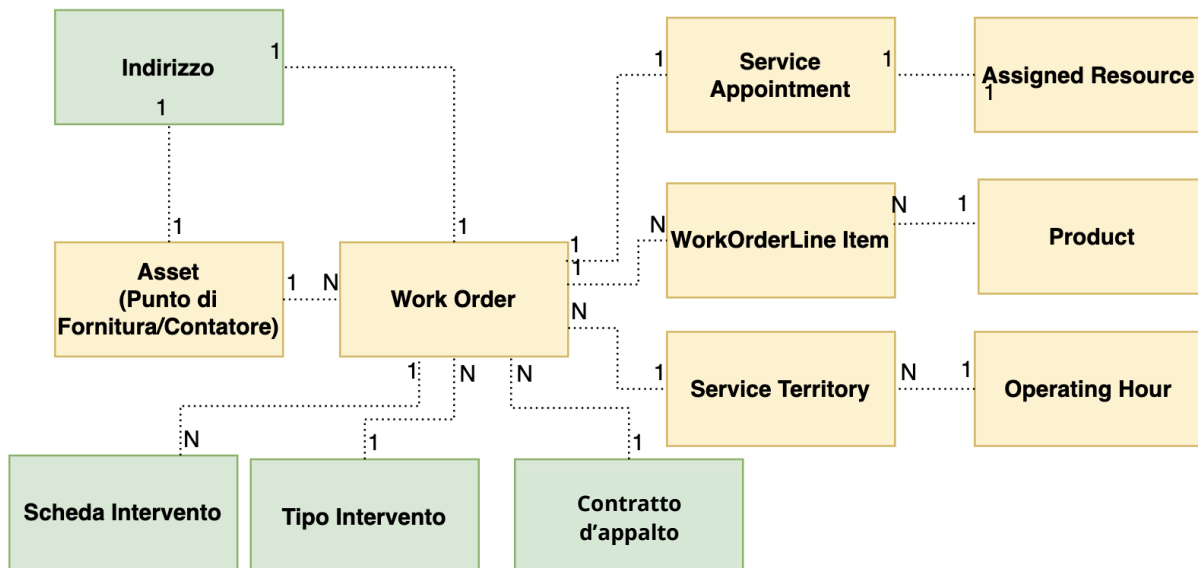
Indirizzo
1
1

Service Appointment
1
1

Assigned Resource
1

1
Asset
(Punto di Fornitura/Contatore)
1
N

1
Work Order
1
1
N
1
N
N

N
WorkOrderLine Item
N
1
Product

1
Service Territory
N
1
Operating Hour

N
Scheda Intervento

1
Tipo Intervento

1
Contratto d'appalto